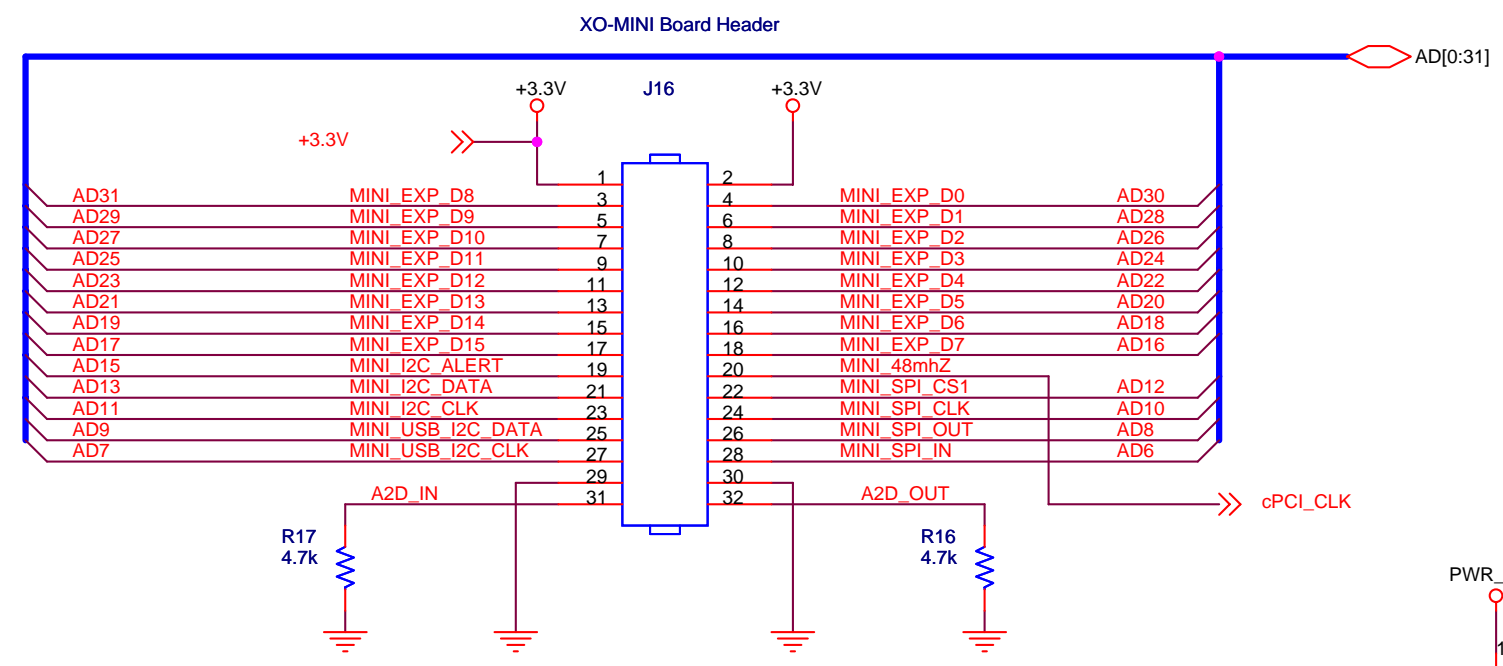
XO-MINI Board Header

AD[0:31]

+3.3V
J16
+3.3V

+3.3V

| | | | | | | |
|---|---|---|---|---|---|---|
| | | 1 | 2 | | |
| AD31 | MINI_EXP_D8 | 3 | 4 | MINI_EXP_D0 | AD30 |
| AD29 | MINI_EXP_D9 | 5 | 6 | MINI_EXP_D1 | AD28 |
| AD27 | MINI_EXP_D10 | 7 | 8 | MINI_EXP_D2 | AD26 |
| AD25 | MINI_EXP_D11 | 9 | 10 | MINI_EXP_D3 | AD24 |
| AD23 | MINI_EXP_D12 | 11 | 12 | MINI_EXP_D4 | AD22 |
| AD21 | MINI_EXP_D13 | 13 | 14 | MINI_EXP_D5 | AD20 |
| AD19 | MINI_EXP_D14 | 15 | 16 | MINI_EXP_D6 | AD18 |
| AD17 | MINI_EXP_D15 | 17 | 18 | MINI_EXP_D7 | AD16 |
| AD15 | MINI_I2C_ALERT | 19 | 20 | MINI_48mhZ | |
| AD13 | MINI_I2C_DATA | 21 | 22 | MINI_SPI_CS1 | AD12 |
| AD11 | MINI_I2C_CLK | 23 | 24 | MINI_SPI_CLK | AD10 |
| AD9 | MINI_USB_I2C_DATA | 25 | 26 | MINI_SPI_OUT | AD8 |
| AD7 | MINI_USB_I2C_CLK | 27 | 28 | MINI_SPI_IN | AD6 |
| | | 29 | 30 | | |
| | A2D_IN | 31 | 32 | A2D_OUT | |

cPCI_CLK

R17
4.7k

R16
4.7k

PWR_
1